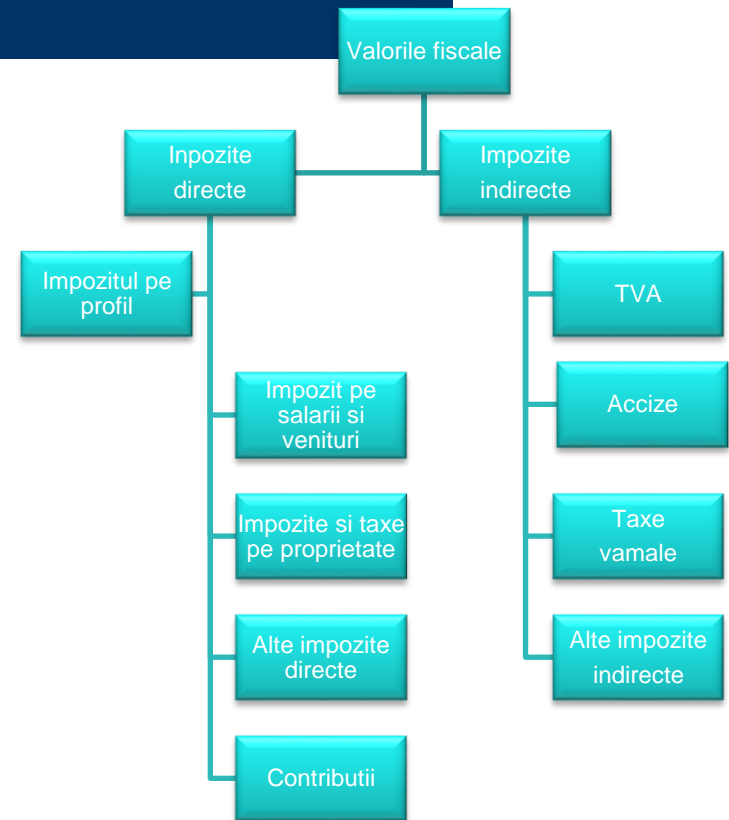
Valorile fiscale

Inpozite directe

Impozite indirecte

Impozitul pe profil

Impozit pe salarii si venituri

Impozite si taxe pe proprietate

Alte impozite directe

Contributii

TVA

Accize

Taxe vamale

Alte impozite indirecte